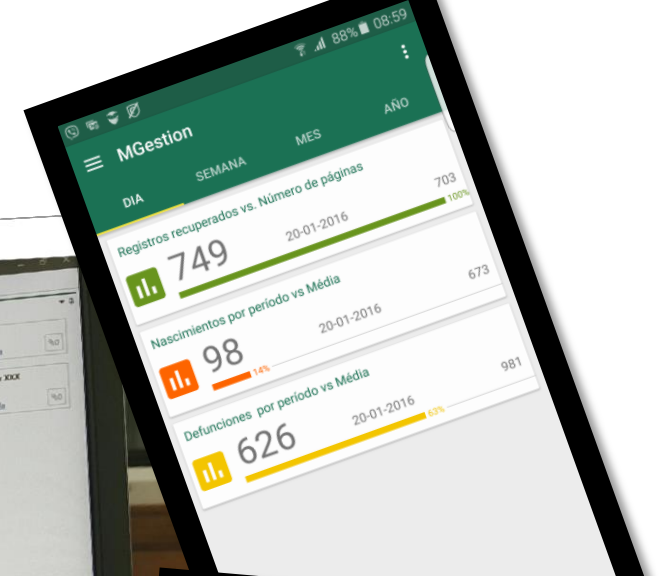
88% 08:59

MGestion

DIA SEMANA MES AÑO

Registros recuperados vs. Número de páginas
20-01-2016
703
100%
749

Nascimientos por período vs Média
20-01-2016
673
98
14%

Defunciones por período vs Média
20-01-2016
981
63%
626